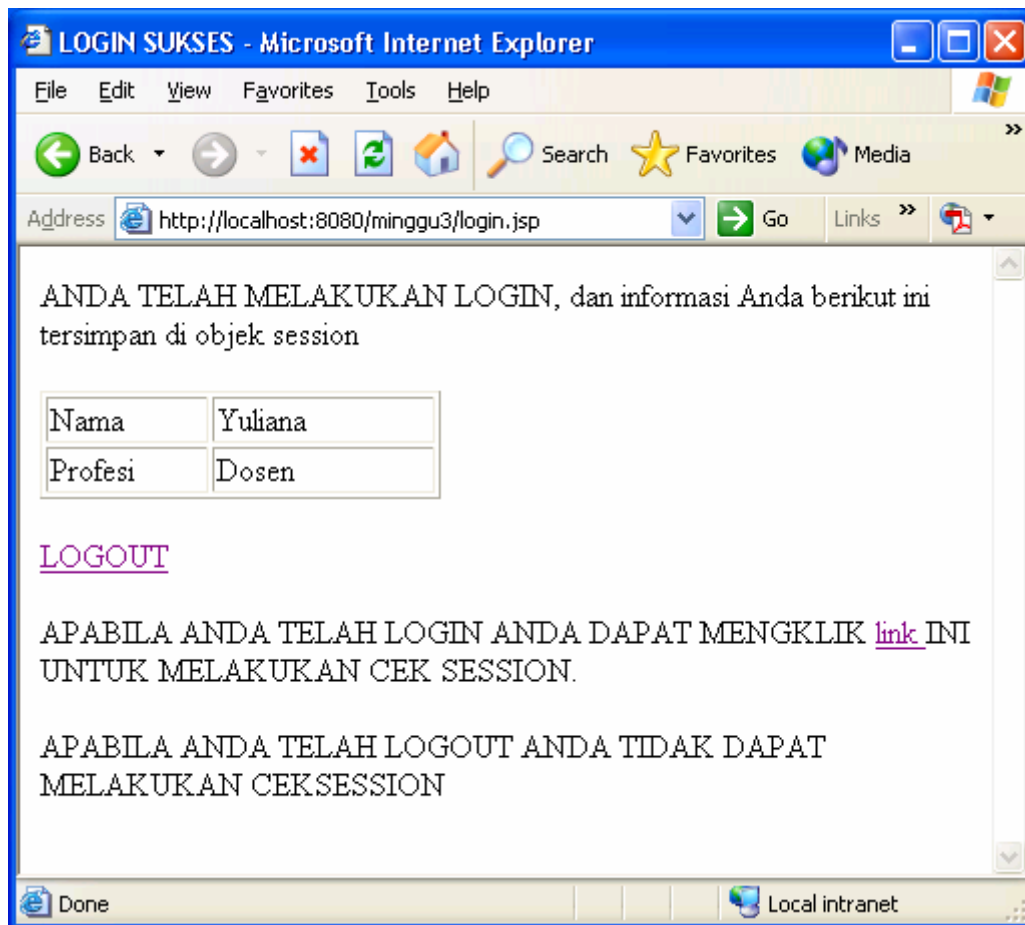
LOGIN SUKSES - Microsoft Internet Explorer

File Edit View Favorites Tools Help

Back Search Favorites Media

Address http://localhost:8080/minggu3/login.jsp Go Links »

ANDA TELAH MELAKUKAN LOGIN, dan informasi Anda berikut ini tersimpan di objek session

| Nama | Yuliana |
|---|---|
| Profesi | Dosen |

LOGOUT

APABILA ANDA TELAH LOGIN ANDA DAPAT MENGKLIK link INI UNTUK MELAKUKAN CEK SESSION.

APABILA ANDA TELAH LOGOUT ANDA TIDAK DAPAT MELAKUKAN CEKSESSION

Done Local intranet